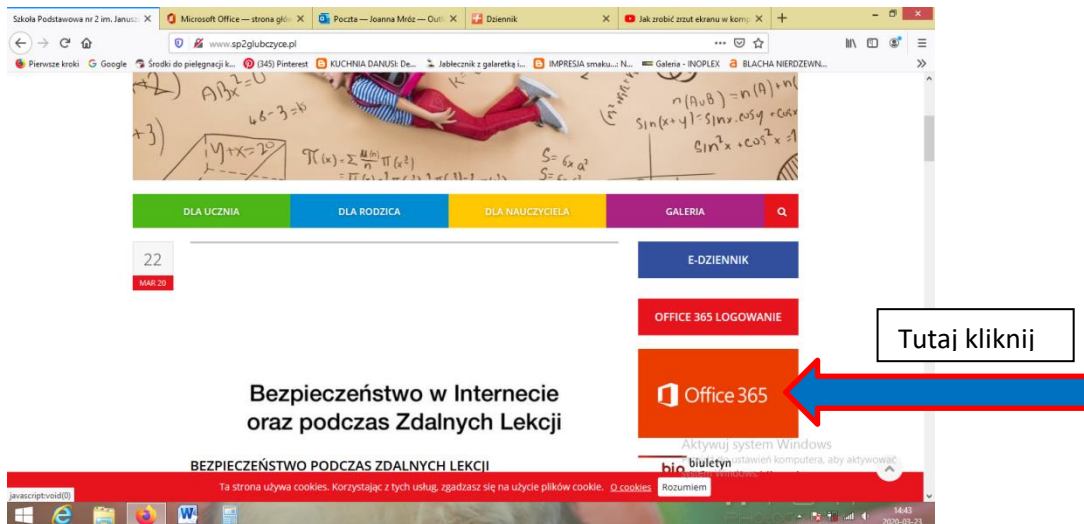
Szkoła Podstawowa nr 2 im. Janusz ×
Microsoft Office — strona głó ×
Poczta — Joanna Mróz — Outl ×
Dziennik ×
Jak zrobić zrzut ekranu w komp ×
+

www.sp2glubczyce.pl

Pierwsze kroki Google Środki do pielęgnacji k... (345) Pinterest KUCHNIA DANUSI: De... Jabłecznik z galaretką i... IMPRESJA smaku...: N... Galeria - INOPLEX BLACHA NIERDZEWN...

$AB x^2 = 0$ $6-3=6$ $y+x=2$ $n(A \cup B) = n(A) + n($ $\sin(x+y) = \sin x \cos y + \cos x$ $\sin^2 x + \cos^2 x = 1$ $S = 6a^2$

DLA UCZNIA
DLA RODZICA
DLA NAUCZYCIELA
GALERIA

22
MAR 20

E-DZIENNIK

OFFICE 365 LOGOWANIE

Tutaj kliknij

Office 365

Bezpieczeństwo w Internecie oraz podczas Zdalnych Lekcji

BEZPIECZEŃSTWO PODCZAS ZDALNYCH LEKCJI

Aktywuj system Windows
Przejdź do ustawień komputera, aby aktywować system Windows.

biuletyn

Ta strona używa cookies. Korzystając z tych usług, zgadzasz się na użycie plików cookie. O cookies Rozumiem

javascript:void(0)

14:43
2020-03-23